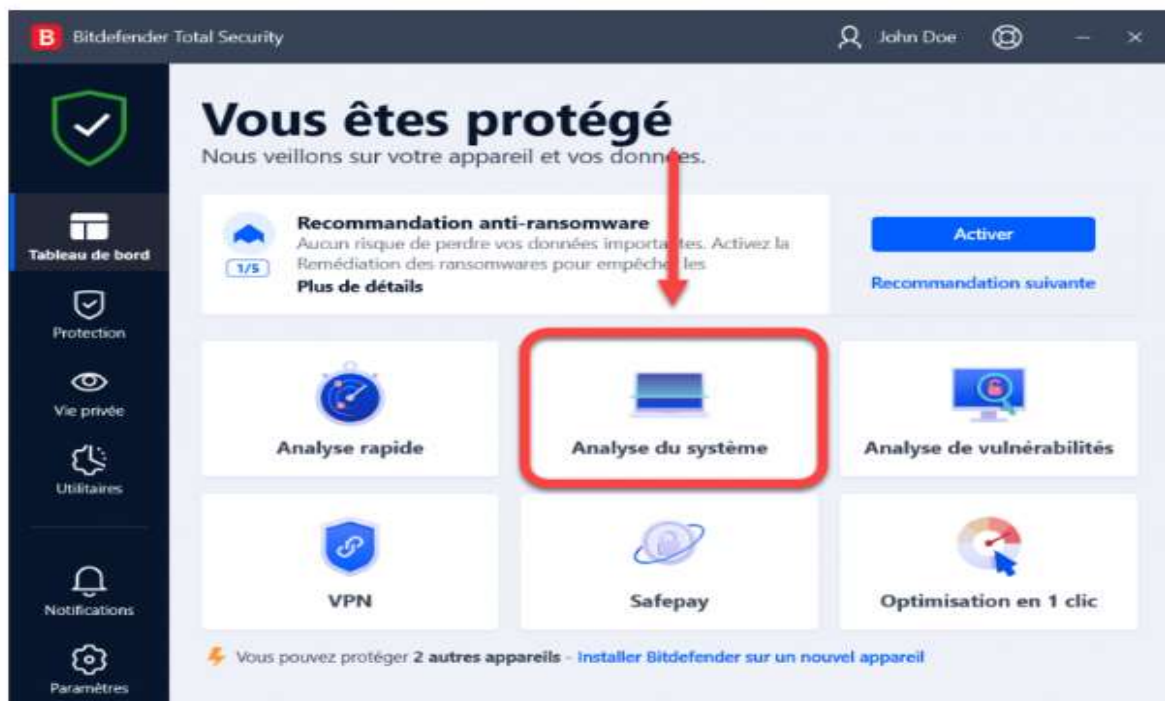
B Bitdefender Total Security

John Doe

Vous êtes protégé

Nous veillons sur votre appareil et vos données.

Tableau de bord

Protection

Vie privée

Utilitaires

Notifications

Paramètres

Recommandation anti-ransomware

Aucun risque de perdre vos données importantes. Activez la Remédiation des ransomwares pour empêcher les

1/5

Plus de détails

Activer

Recommandation suivante

Analyse rapide

Analyse du système

Analyse de vulnérabilités

VPN

Safepay

Optimisation en 1 clic

Vous pouvez protéger 2 autres appareils - Installer Bitdefender sur un nouvel appareil